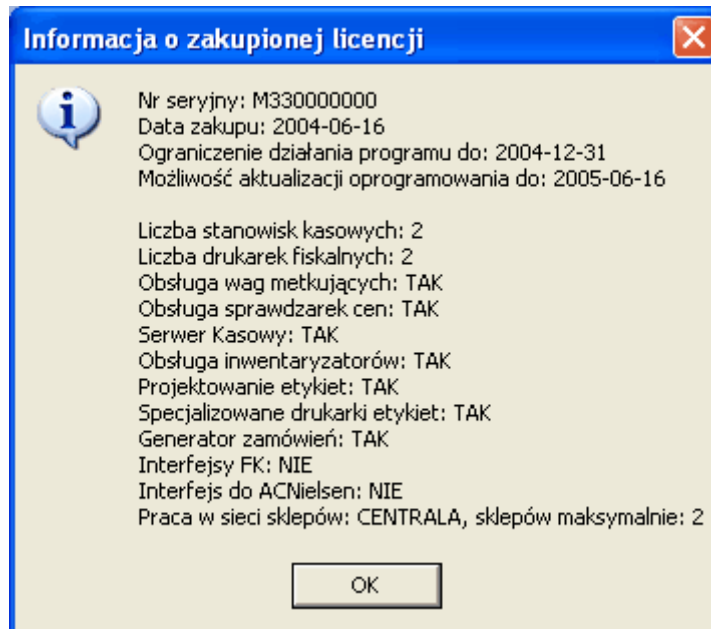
Informacja o zakupionej licencji

Nr seryjny: M330000000
Data zakupu: 2004-06-16
Ograniczenie działania programu do: 2004-12-31
Możliwość aktualizacji oprogramowania do: 2005-06-16

Liczba stanowisk kasowych: 2
Liczba drukarek fiskalnych: 2
Obsługa wag metkujących: TAK
Obsługa sprawdzarek cen: TAK
Serwer Kasowy: TAK
Obsługa inwentaryzatorów: TAK
Projektowanie etykiet: TAK
Specjalizowane drukarki etykiet: TAK
Generator zamówień: TAK
Interfejsy FK: NIE
Interfejs do ACNielsen: NIE
Praca w sieci sklepów: CENTRALA, sklepów maksymalnie: 2

OK